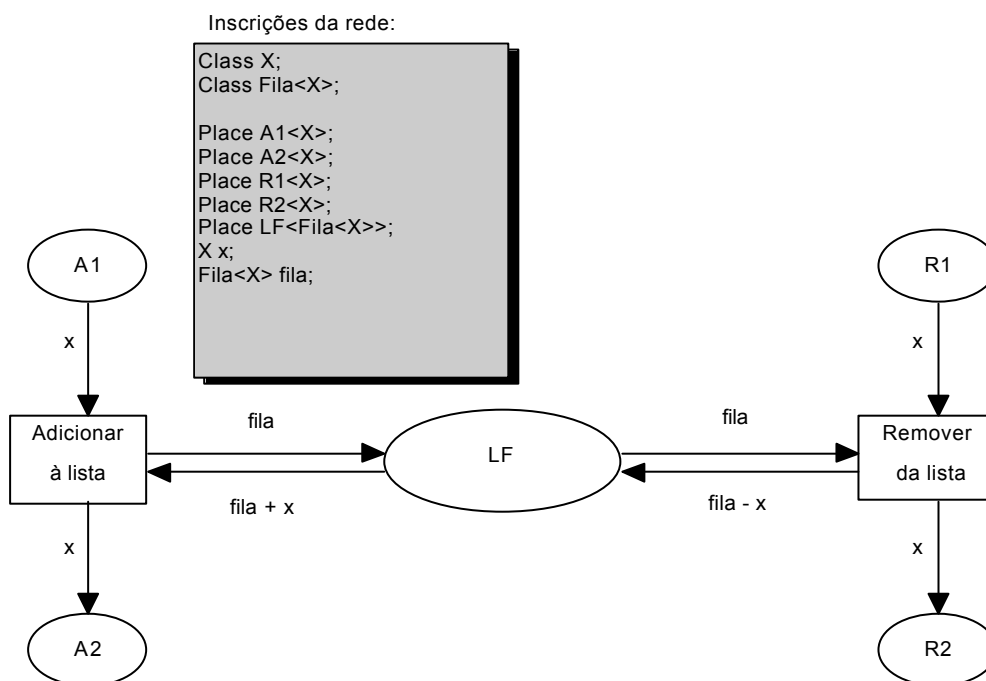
Inscrições da rede:

Class X;
Class Fila<X>;

Place A1<X>;
Place A2<X>;
Place R1<X>;
Place R2<X>;
Place LF<Fila<X>>;
X x;
Fila<X> fila;

A1

x

Adicionar à lista

x

A2

fila

fila + x

LF

fila

fila - x

R1

x

Remover da lista

x

R2